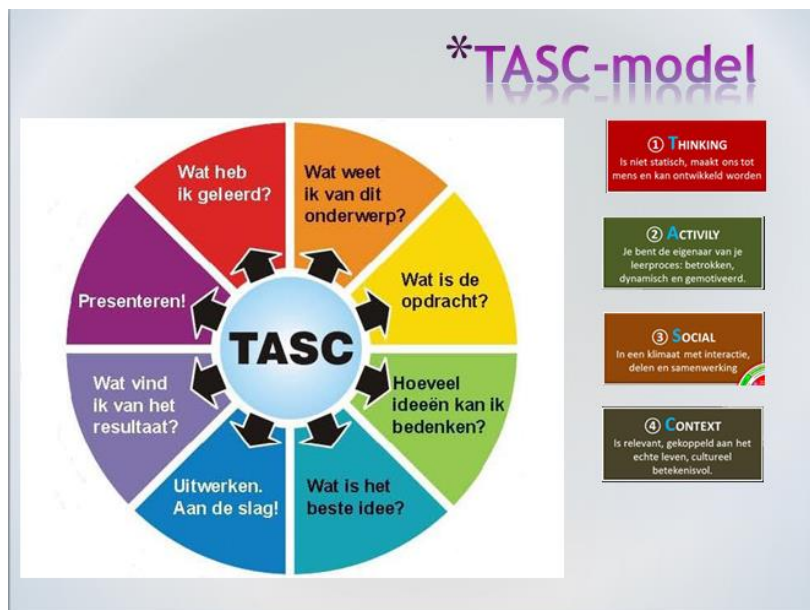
*TASC-model

TASC

Wat heb ik geleerd?

Wat weet ik van dit onderwerp?

Wat is de opdracht?

Hoeveel ideeën kan ik bedenken?

Wat is het beste idee?

Uitwerken. Aan de slag!

Wat vind ik van het resultaat?

Presenteren!

① THINKING
Is niet statisch, maakt ons tot mens en kan ontwikkeld worden

② ACTIVILY
Je bent de eigenaar van je leerproces: betrokken, dynamisch en gemotiveerd.

③ SOCIAL
In een klimaat met interactie, delen en samenwerking

④ CONTEXT
Is relevant, gekoppeld aan het echte leven, cultureel betekenisvol.